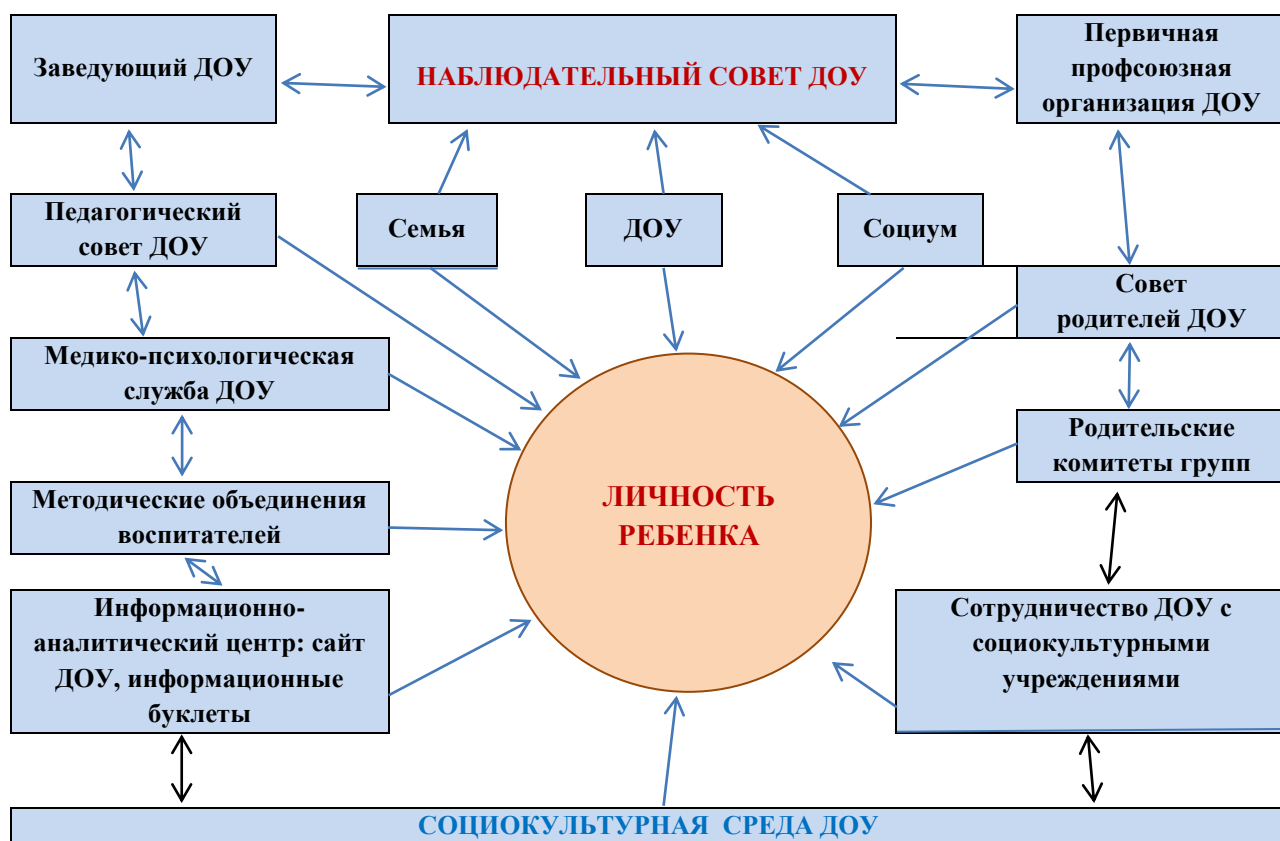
Заведующий ДОУ

НАБЛЮДАТЕЛЬНЫЙ СОВЕТ ДОУ

Первичная профсоюзная организация ДОУ

Педагогический совет ДОУ

Семья

ДОУ

Социум

Совет родителей ДОУ

Медико-психологическая служба ДОУ

Родительские комитеты групп

Методические объединения воспитателей

ЛИЧНОСТЬ РЕБЕНКА

Информационно-аналитический центр: сайт ДОУ, информационные буклеты

Сотрудничество ДОУ с социокультурными учреждениями

СОЦИОКУЛЬТУРНАЯ СРЕДА ДОУ